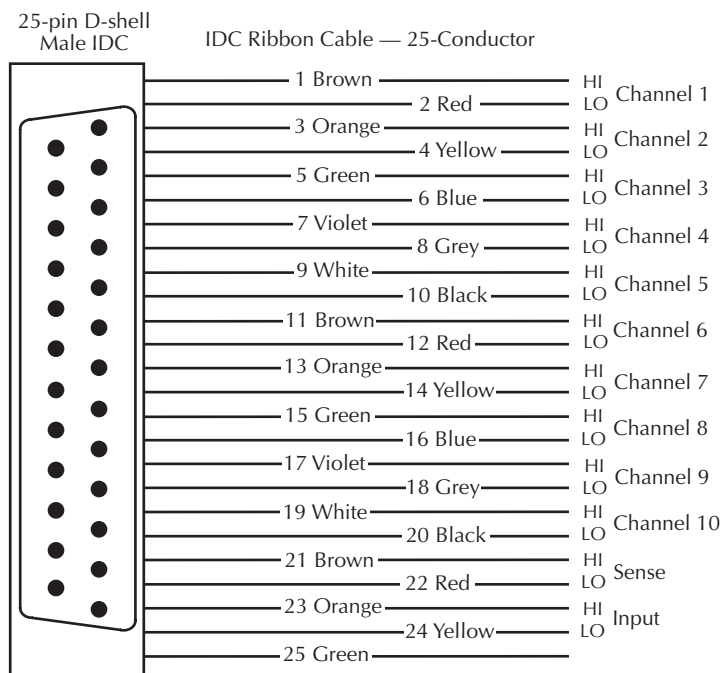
25-pin D-shell
Male IDC

IDC Ribbon Cable — 25-Conductor

1 Brown
2 Red
HI
LO
Channel 1

3 Orange
4 Yellow
HI
LO
Channel 2

5 Green
6 Blue
HI
LO
Channel 3

7 Violet
8 Grey
HI
LO
Channel 4

9 White
10 Black
HI
LO
Channel 5

11 Brown
12 Red
HI
LO
Channel 6

13 Orange
14 Yellow
HI
LO
Channel 7

15 Green
16 Blue
HI
LO
Channel 8

17 Violet
18 Grey
HI
LO
Channel 9

19 White
20 Black
HI
LO
Channel 10

21 Brown
22 Red
HI
LO
Sense

23 Orange
24 Yellow
HI
LO
Input

25 Green